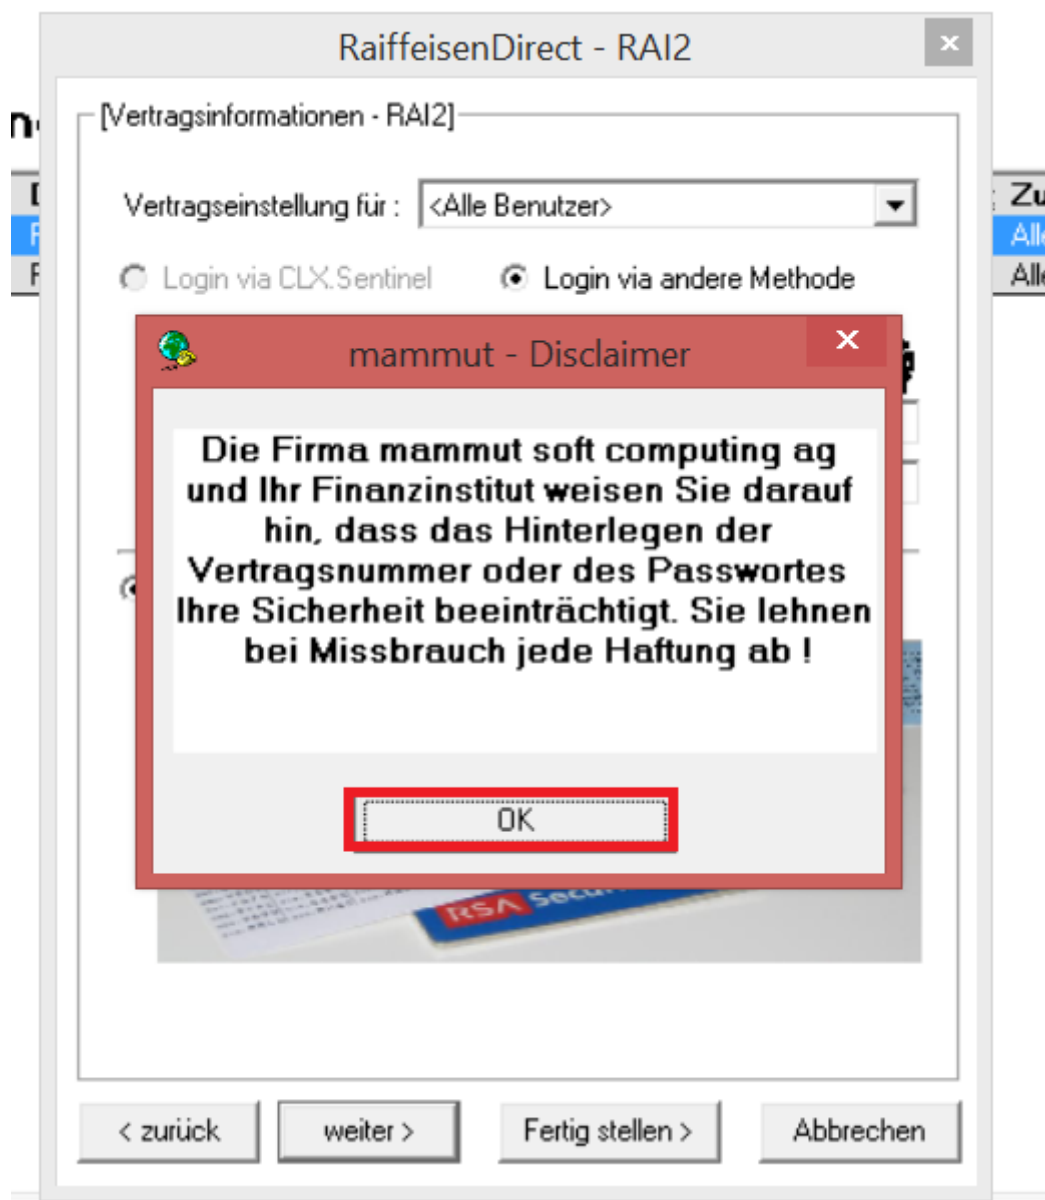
RaiffeisenDirect - RAI2

[Vertragsinformationen - RAI2]

Vertragseinstellung für : <Alle Benutzer>

Login via CLX.Sentinel

Login via andere Methode

Zu

Alle

Alle

mammut - Disclaimer

Die Firma mammut soft computing ag und Ihr Finanzinstitut weisen Sie darauf hin, dass das Hinterlegen der Vertragsnummer oder des Passwortes Ihre Sicherheit beeinträchtigt. Sie lehnen bei Missbrauch jede Haftung ab !

OK

RSA Secu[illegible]

< zurück

weiter >

Fertig stellen >

Abbrechen